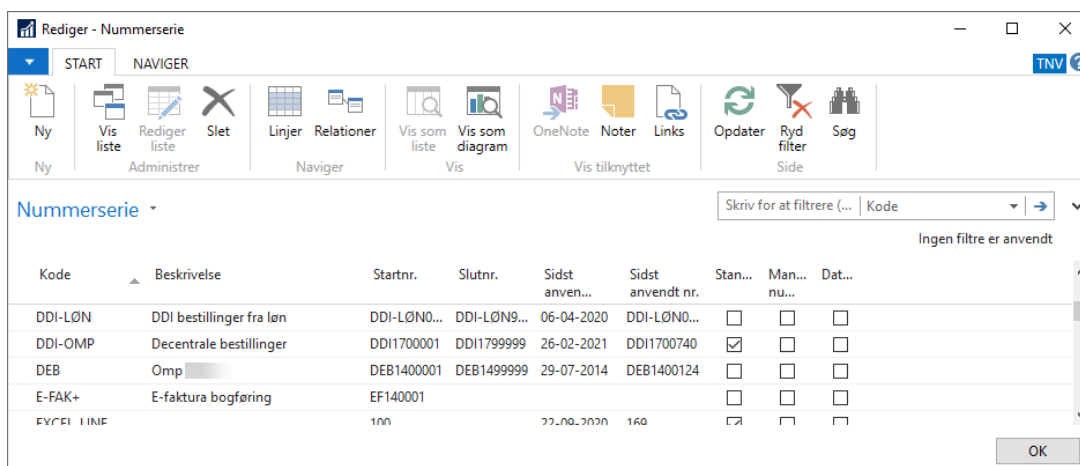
Rediger - Nummerserie

START NAVIGER

TNV ?

Ny
Ny

Vis liste
Rediger liste
Slet
Administrer

Linjer
Relationer
Naviger

Vis som liste
Vis som diagram
Vis

OneNote
Noter
Links
Vis tilknyttet

Opdater
Ryd filter
Søg
Side

Nummerserie

Skriv for at filtrere (... | Kode

Ingen filtre er anvendt

| Kode | Beskrivelse | Startnr. | Slutnr. | Sidst anven... | Sidst anvendt nr. | Stan... | Man... nu... | Dat... |
|---|---|---|---|---|---|---|---|---|
| DDI-LØN | DDI bestillinger fra løn | DDI-LØN0... | DDI-LØN9... | 06-04-2020 | DDI-LØN0... | ☐ | ☐ | ☐ |
| DDI-OMP | Decentrale bestillinger | DDI1700001 | DDI1799999 | 26-02-2021 | DDI1700740 | ☑ | ☐ | ☐ |
| DEB | Omp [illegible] | DEB1400001 | DEB1499999 | 29-07-2014 | DEB1400124 | ☐ | ☐ | ☐ |
| E-FAK+ | E-faktura bogføring | EF140001 | | | | ☐ | ☐ | ☐ |
| EXCEL_LINE | | 100 | | 22-09-2020 | 169 | ☑ | ☐ | ☐ |

OK